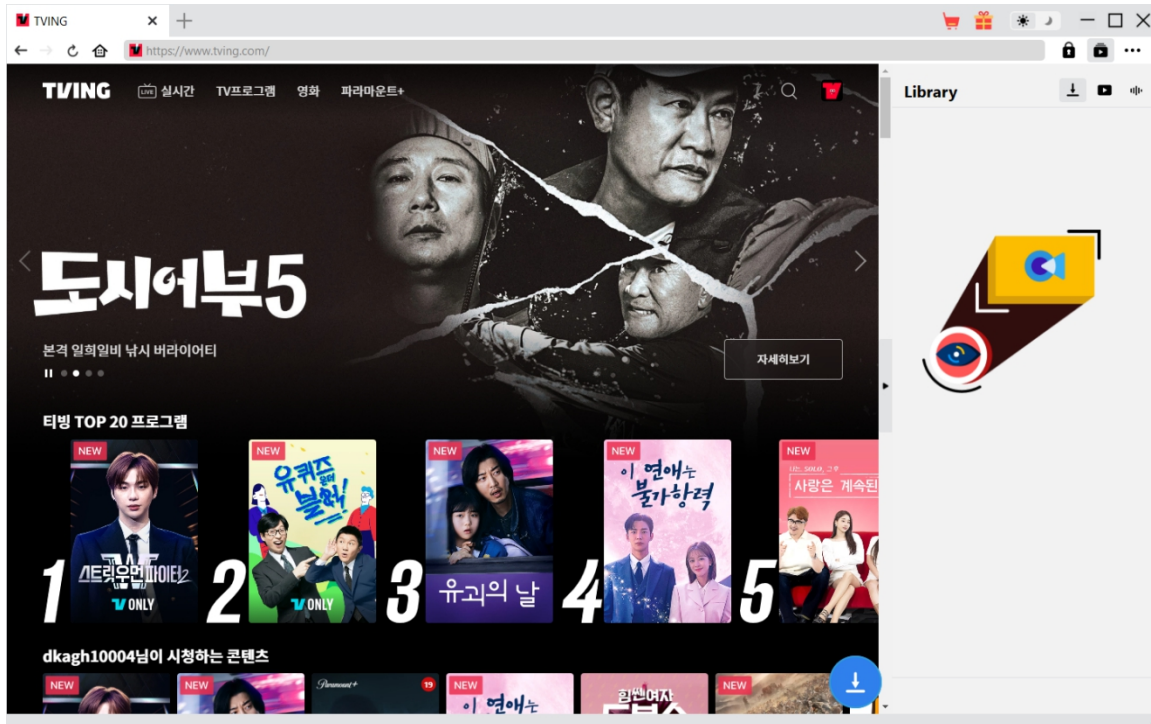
TVING

https://www.tving.com/

TVING LIVE 실시간 TV프로그램 영화 파라마운트+

Library

도시어부5

본격 일희일비 낚시 버라이어티

자세히보기

티빙 TOP 20 프로그램

NEW
1
스트릿 우먼 파이터2
TVING ONLY

NEW
2
유퀴즈 온더 블럭!
TVING ONLY

NEW
3
유괴의 날

NEW
4
이 연애는 불가항력

NEW
5
나는 SOLO, 그 후 사랑은 계속된다

dkagh10004님이 시청하는 콘텐츠

NEW

NEW

Paramount+ 19

NEW
이 연애는

힘쎈여자

NEW